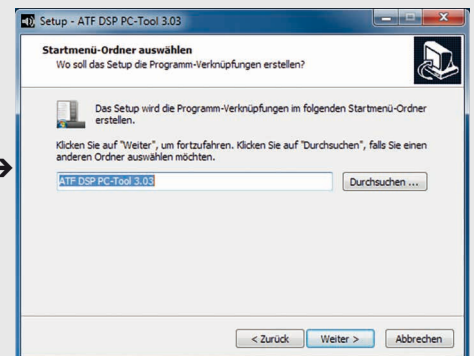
Setup - ATF DSP PC-Tool 3.03

Startmenü-Ordner auswählen
Wo soll das Setup die Programm-Verknüpfungen erstellen?

Das Setup wird die Programm-Verknüpfungen im folgenden Startmenü-Ordner erstellen.

Klicken Sie auf "Weiter", um fortzufahren. Klicken Sie auf "Durchsuchen", falls Sie einen anderen Ordner auswählen möchten.

ATF DSP PC-Tool 3.03

Durchsuchen ...

< Zurück

Weiter >

Abbrechen